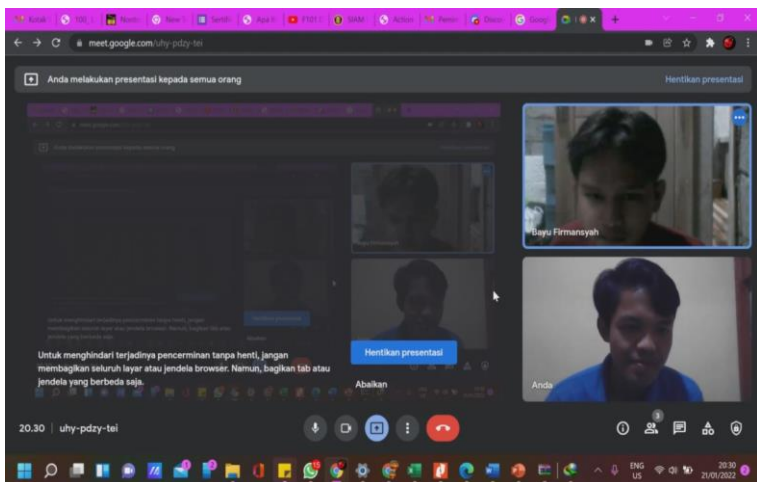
Kotak | 100 | Nonto | New | Sentri | Apa | F101 | SIAM | Action | Pemi | Disco | Goog |

meet.google.com/uhy-pdzy-tei

Anda melakukan presentasi kepada semua orang

Hentikan presentasi

Bayu Firmansyah

Untuk menghindari terjadinya pencerminan tanpa henti, jangan membagikan seluruh layar atau jendela browser. Namun, bagikan tab atau jendela yang berbeda saja.

Hentikan presentasi

Abaikan

Anda

20.30 | uhy-pdzy-tei

3

ENG US

20:30 21/01/2022